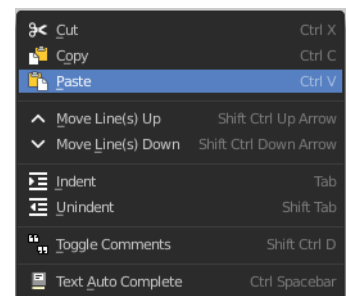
Cut Ctrl X
Copy Ctrl C
Paste Ctrl V

Move Line(s) Up Shift Ctrl Up Arrow
Move Line(s) Down Shift Ctrl Down Arrow

Indent Tab
Unindent Shift Tab

Toggle Comments Shift Ctrl D

Text Auto Complete Ctrl Spacebar